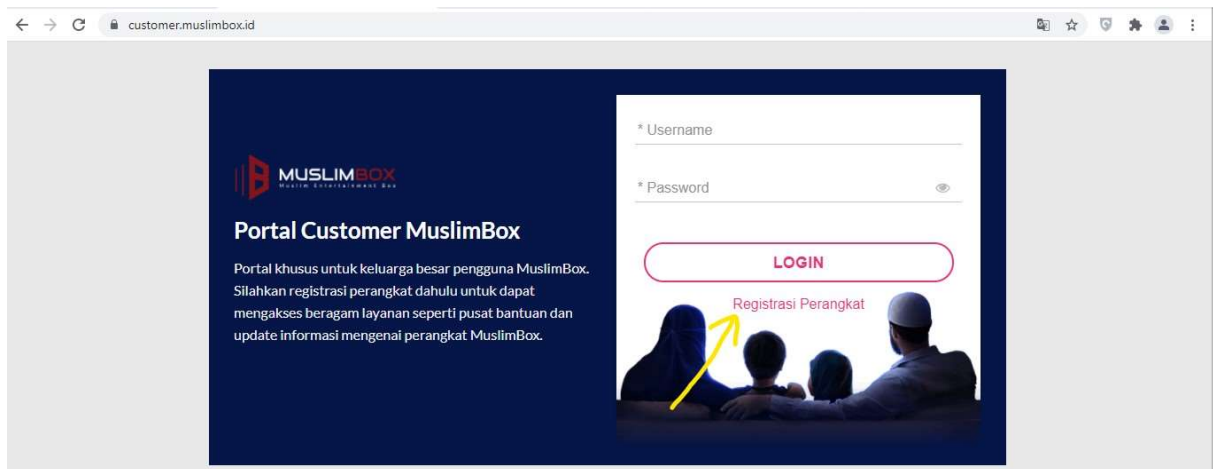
customer.muslimbox.id

MUSLIMBOX
Muslim Entertainment Box

Portal Customer MuslimBox

Portal khusus untuk keluarga besar pengguna MuslimBox. Silahkan registrasi perangkat dahulu untuk dapat mengakses beragam layanan seperti pusat bantuan dan update informasi mengenai perangkat MuslimBox.

* Username

* Password

LOGIN

Registrasi Perangkat